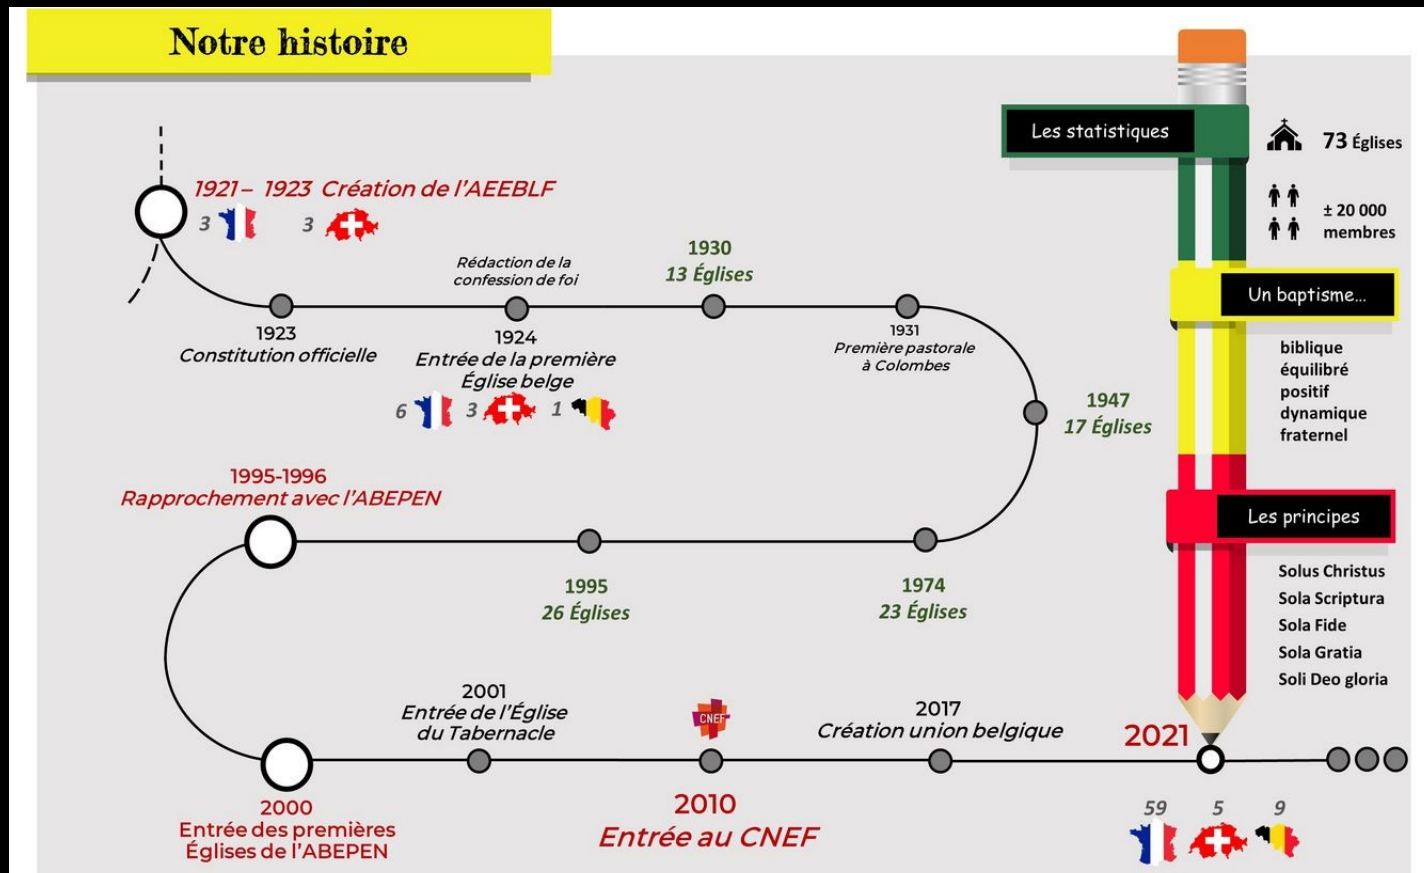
Notre histoire

1921– 1923 Création de l'AEEBLF
3 3

1923
Constitution officielle

Rédaction de la confession de foi
1924
Entrée de la première Église belge
6 3 1

1930
13 Églises

1931
Première pastorale à Colombes

1947
17 Églises

1995-1996
Rapprochement avec l'ABEPEN

1995
26 Églises

1974
23 Églises

2000
Entrée des premières Églises de l'ABEPEN

2001
Entrée de l'Église du Tabernacle

CNEF
2010
Entrée au CNEF

2017
Création union belgique

2021
59 5 9

Les statistiques
73 Églises
± 20 000 membres

Un baptisme...
biblique
équilibré
positif
dynamique
fraternel

Les principes
Solus Christus
Sola Scriptura
Sola Fide
Sola Gratia
Soli Deo gloria